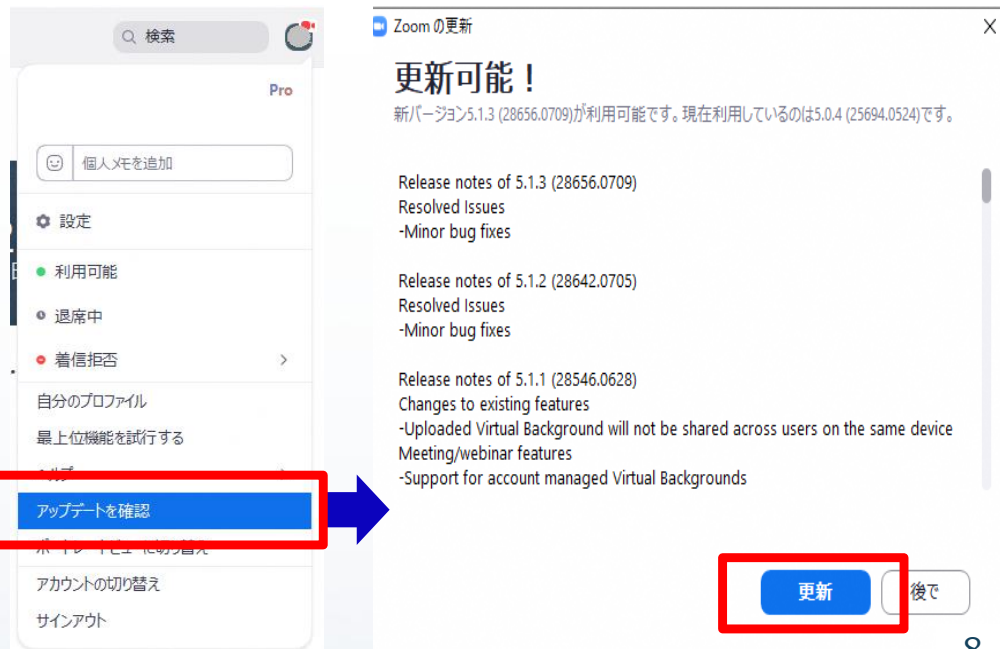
検索

Pro

個人メモを追加

設定

利用可能

退席中

着信拒否

自分のプロファイル

最上位機能を試行する

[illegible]

アップデートを確認

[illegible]

アカウントの切り替え

サインアウト

Zoom の更新

更新可能！

新バージョン5.1.3 (28656.0709)が利用可能です。現在利用しているのは5.0.4 (25694.0524)です。

Release notes of 5.1.3 (28656.0709)
Resolved Issues
-Minor bug fixes

Release notes of 5.1.2 (28642.0705)
Resolved Issues
-Minor bug fixes

Release notes of 5.1.1 (28546.0628)
Changes to existing features
-Uploaded Virtual Background will not be shared across users on the same device
Meeting/webinar features
-Support for account managed Virtual Backgrounds

更新

後で

8